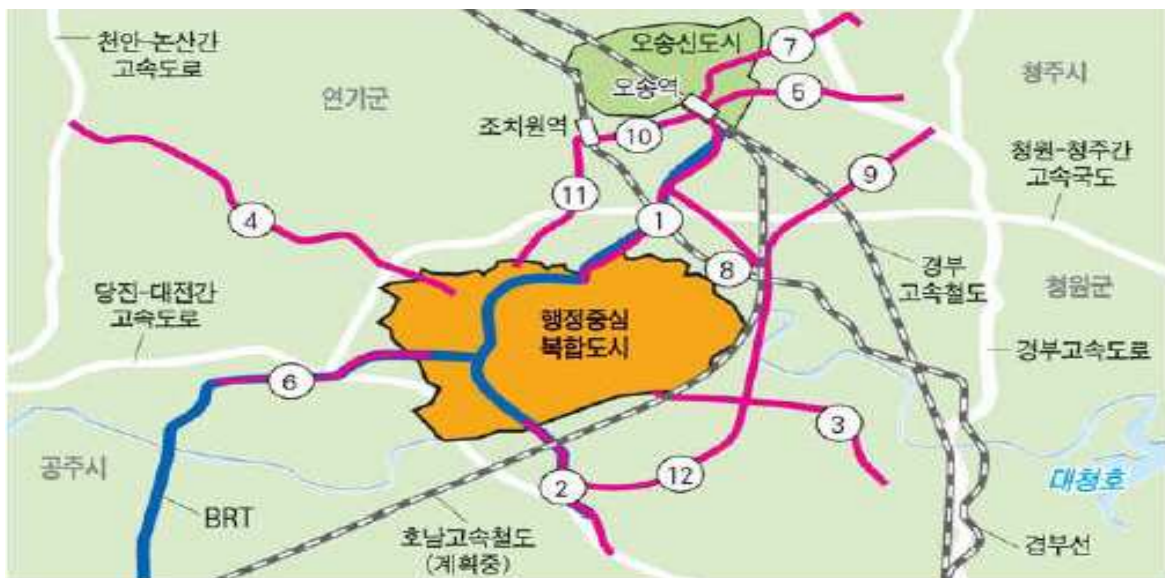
천안-논산간 고속도로

연기군

오송신도시

7

오송역

5

청주시

조치원역

10

청원-청주간 고속국도

9

11

4

1

8

경부 고속철도

청원군

당진-대전간 고속도로

행정중심 복합도시

경부고속도로

6

3

공주시

12

2

대청호

BRT

호남고속철도 (계획중)

경부선